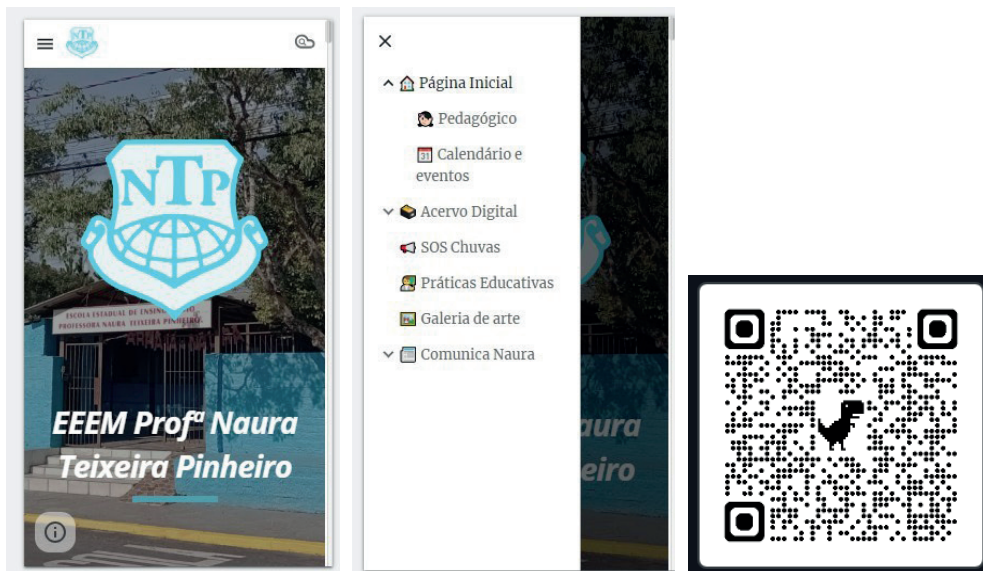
NTP

ESCOLA ESTADUAL DE ENSINO MÉDIO PROFESSORA NAURA TEIXEIRA PINHEIRO

EEEM Profª Naura Teixeira Pinheiro

×

Página Inicial

Pedagógico

Calendário e eventos

Acervo Digital

SOS Chuvas

Práticas Educativas

Galeria de arte

Comunica Naura

Naura

eiro